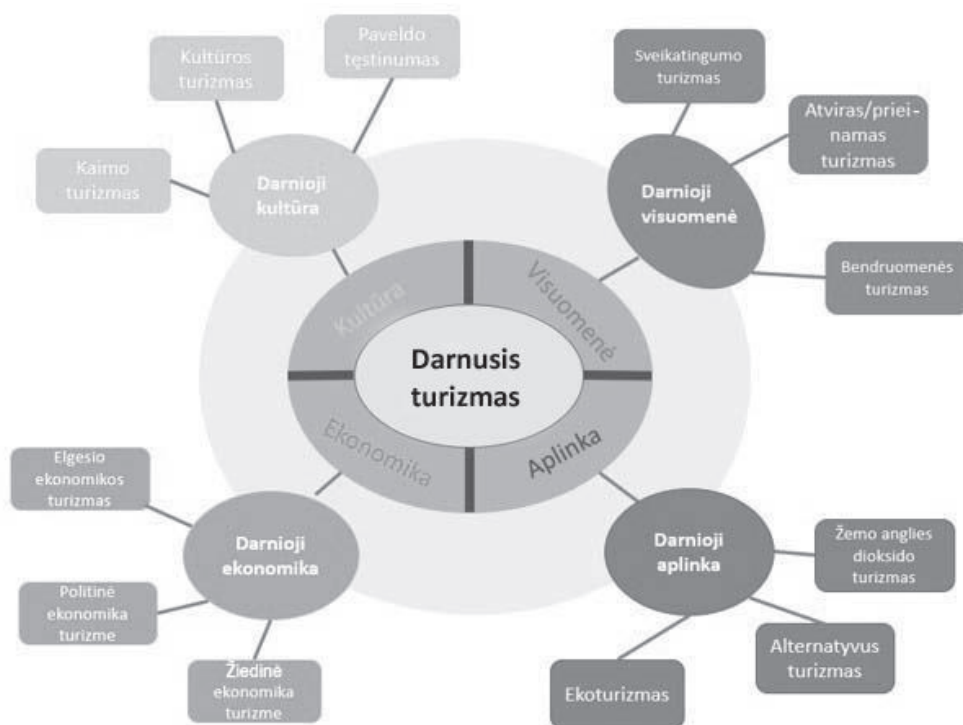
Kultūros turizmas

Paveldo tęstinumas

Kaimo turizmas

Darnioji kultūra

Sveikatingumo turizmas

Atviras/prieinamas turizmas

Darnioji visuomenė

Bendruomenės turizmas

Kultūra

Visuomenė

Darnusis turizmas

Ekonomika

Aplinka

Elgesio ekonomikos turizmas

Darnioji ekonomika

Politinė ekonomika turizme

Žiedinė ekonomika turizme

Darnioji aplinka

Žemo anglies dioksido turizmas

Alternatyvus turizmas

Ekoturizmas